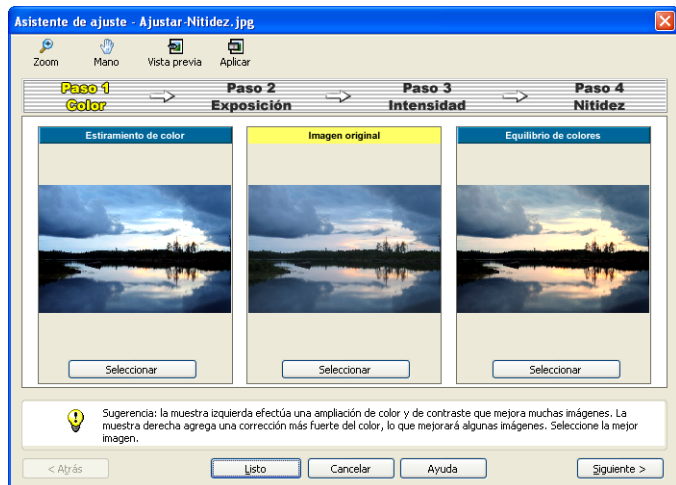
Asistente de ajuste - Ajustar-Nitidez.jpg

Zoom
Mano
Vista previa
Aplicar

Paso 1
Color

Paso 2
Exposición

Paso 3
Intensidad

Paso 4
Nitidez

Estiramiento de color
Imagen original
Equilibrio de colores

Seleccionar
Seleccionar
Seleccionar

Sugerencia: la muestra izquierda efectúa una ampliación de color y de contraste que mejora muchas imágenes. La muestra derecha agrega una corrección más fuerte del color, lo que mejorará algunas imágenes. Seleccione la mejor imagen.

< Atrás
Listo
Cancelar
Ayuda
Siguiente >